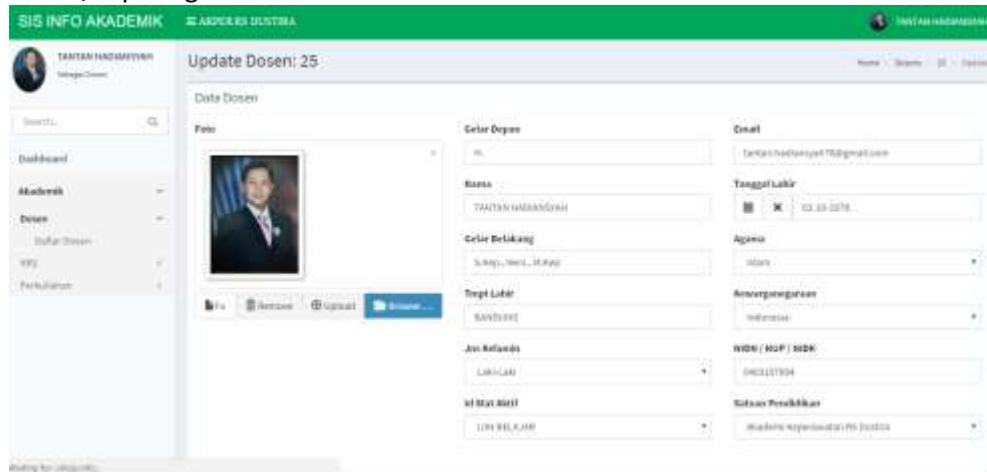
SIS INFO AKADEMIK ≡ AKPER RS DUSTIRA TANTAN HADIANSYAH

TANTAN HADIANSYAH
Sebagai Dosen

Search...

Dashboard

Akademik

Dosen

Daftar Dosen

KRS

Perkuliahan

Update Dosen: 25

Home / Dosens / 25 / Update

Data Dosen

Foto

File Remove Upload Browse ...

Gelar Depan
H.

Nama
TANTAN HADIANSYAH

Gelar Belakang
S.Kep., Ners., M.Kep

Tmpt Lahir
BANDUNG

Jns Kelamin
LAKI-LAKI

Id Stat Aktif
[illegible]

Email
tantan.hadiansyah78@gmail.com

Tanggal Lahir
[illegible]

Agama
Islam

Kewarganegaraan
Indonesia

NIDN / NUP / NIDK
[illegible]

Satuan Pendidikan
Akademi Keperawatan RS Dustira

Waiting for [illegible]...